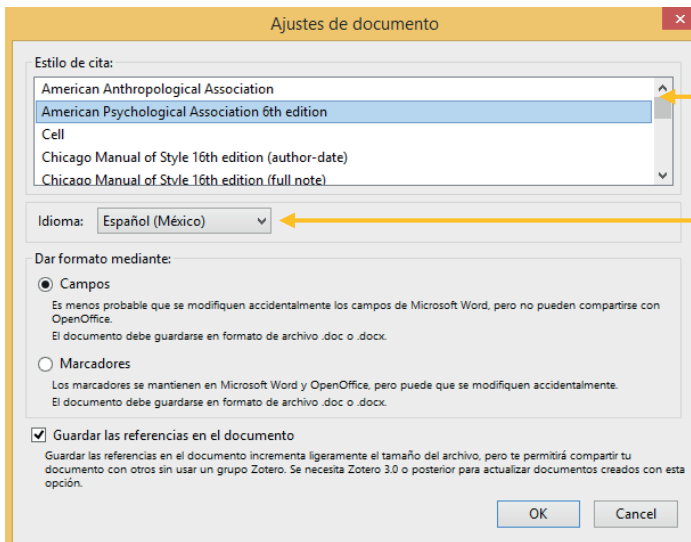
Ajustes de documento

Estilo de cita:

American Anthropological Association
American Psychological Association 6th edition
Cell
Chicago Manual of Style 16th edition (author-date)
Chicago Manual of Style 16th edition (full note)

Idioma: Español (México)

Dar formato mediante:

Campos
Es menos probable que se modifiquen accidentalmente los campos de Microsoft Word, pero no pueden compartirse con OpenOffice.
El documento debe guardarse en formato de archivo .doc o .docx.

Marcadores
Los marcadores se mantienen en Microsoft Word y OpenOffice, pero puede que se modifiquen accidentalmente.
El documento debe guardarse en formato de archivo .doc o .docx.

Guardar las referencias en el documento
Guardar las referencias en el documento incrementa ligeramente el tamaño del archivo, pero te permitirá compartir tu documento con otros sin usar un grupo Zotero. Se necesita Zotero 3.0 o posterior para actualizar documentos creados con esta opción.

OK
Cancel